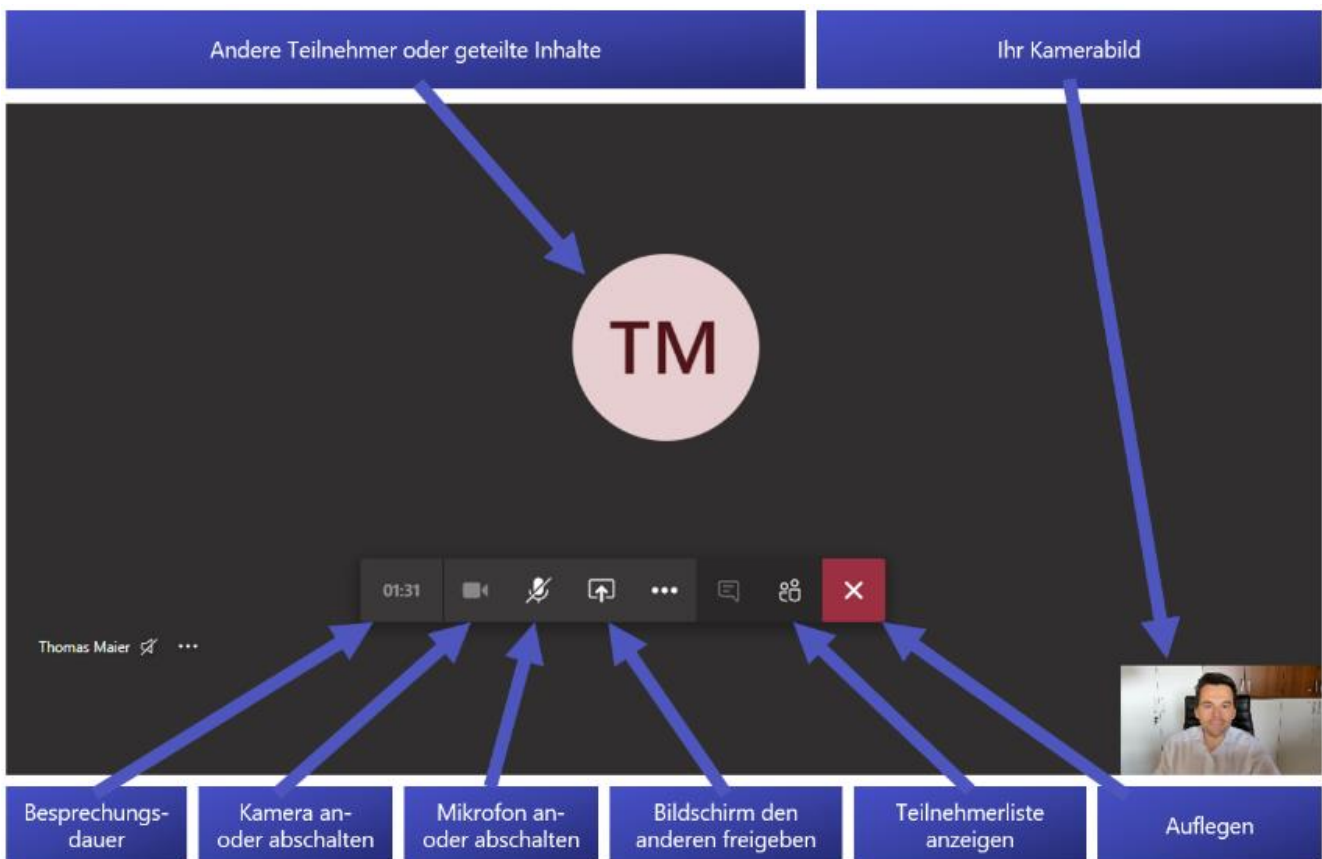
Andere Teilnehmer oder geteilte Inhalte

Ihr Kamerabild

TM

01:31

Thomas Maier

Besprechungsdauer

Kamera an- oder abschalten

Mikrofon an- oder abschalten

Bildschirm den anderen freigeben

Teilnehmerliste anzeigen

Auflegen